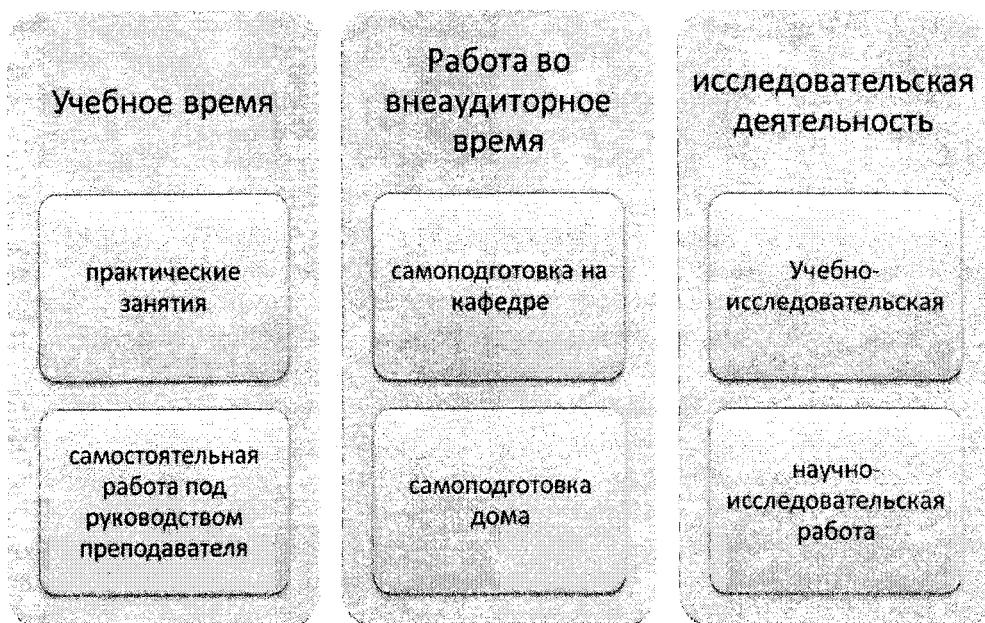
Учебное время

практические занятия

самостоятельная работа под руководством преподавателя

Работа во внеаудиторное время

самоподготовка на кафедре

самоподготовка дома

исследовательская деятельность

Учебно-исследовательская

научно-исследовательская работа